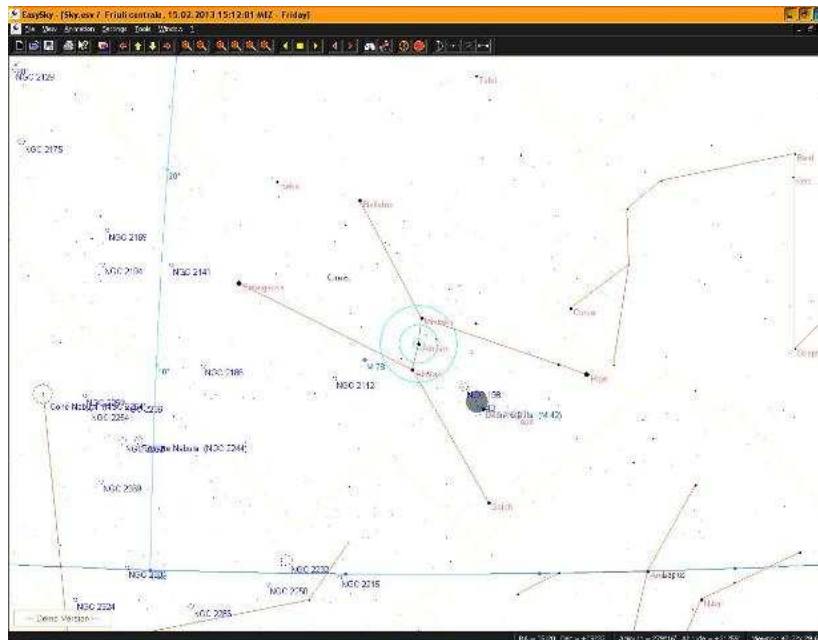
EasySky - [Sky.esv / Friuli centrale, 15.02.2013 15:12:01 MEZ - Friday]

File View Annotation Settings Tools Window ?

NGC 2129

Tabit

NGC 2175

20°

Betelgeuse

Bellatrix

NGC 2169

NGC 2194

NGC 2141

Orion

Cursa

Alnitak

Alnilam

Mintaka

M 78

10°

NGC 2186

NGC 2112

Rigel

NGC 1981

Cone Nebula (NGC 2264)

NGC 2254

Rosette Nebula (NGC 2244)

NGC 2269

Saiph

NGC 2232

NGC 2250

NGC 2215

Arneb

NGC 2324

NGC 2301

--- Demo Version ---